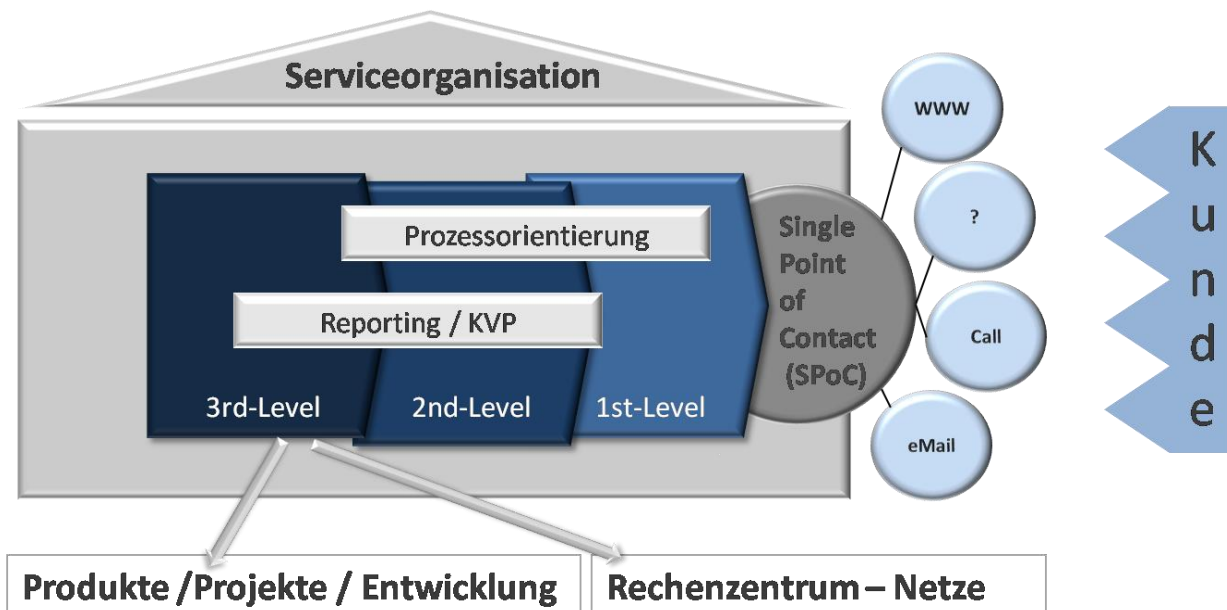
Serviceorganisation

Prozessorientierung

Reporting / KVP

3rd-Level

2nd-Level

1st-Level

Single Point of Contact (SPoC)

www

?

Call

eMail

K u n d e

Produkte /Projekte / Entwicklung

Rechenzentrum – Netze